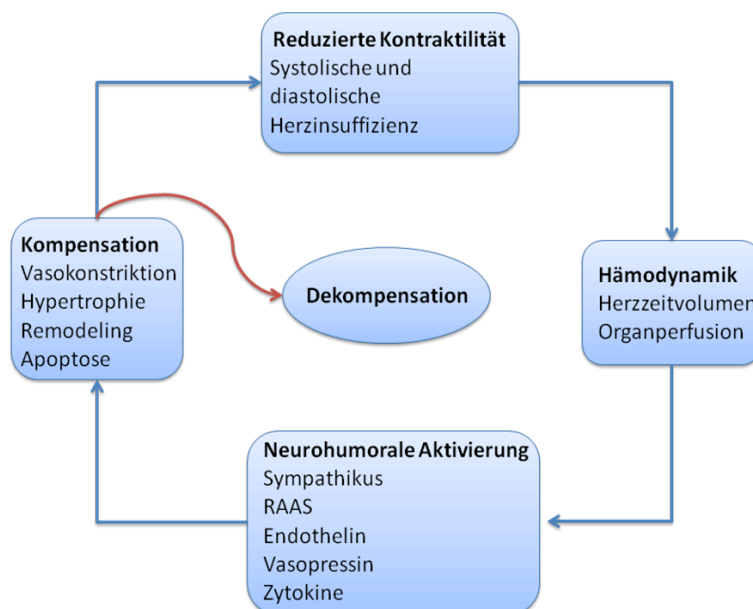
Reduzierte Kontraktilität
Systolische und diastolische Herzinsuffizienz

Hämodynamik
Herzzeitvolumen
Organperfusion

Neurohumorale Aktivierung
Sympathikus
RAAS
Endothelin
Vasopressin
Zytokine

Kompensation
Vasokonstriktion
Hypertrophie
Remodeling
Apoptose

Dekompensation